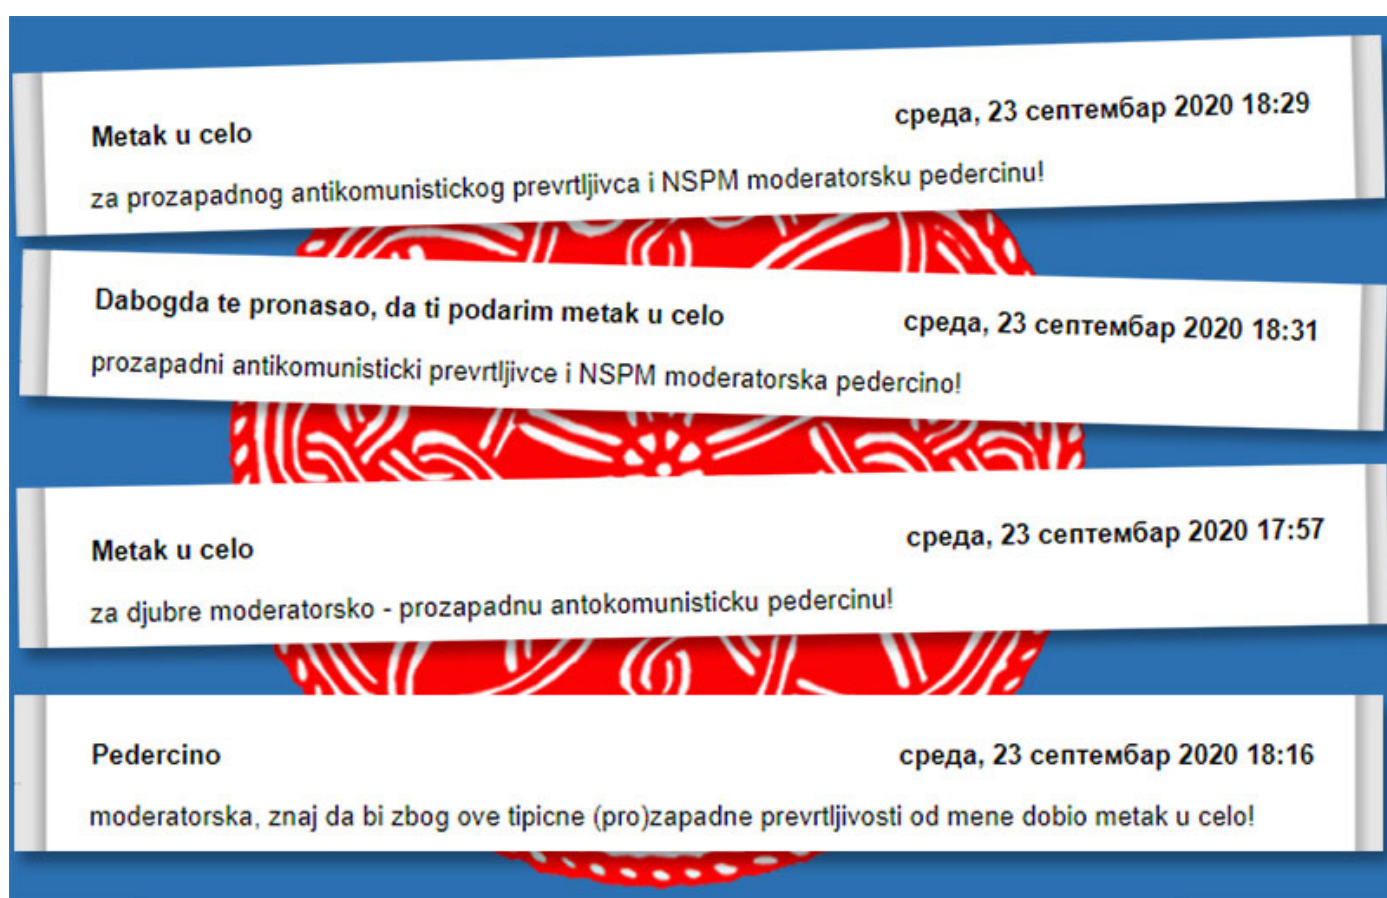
Metak u celo

среда, 23 септембар 2020 18:29

za prozapadnog antikomunistickog prevrtljivca i NSPM moderatorsku pedercinu!

Dabogda te pronasao, da ti podarim metak u celo

среда, 23 септембар 2020 18:31

prozapadni antikomunisticki prevrtljivce i NSPM moderatorska pedercino!

Metak u celo

среда, 23 септембар 2020 17:57

za djubre moderatorsko - prozapadnu antokomunisticku pedercinu!

Pedercino

среда, 23 септембар 2020 18:16

moderatorska, znaj da bi zbog ove tipicne (pro)zapadne prevrtljivosti od mene dobio metak u celo!